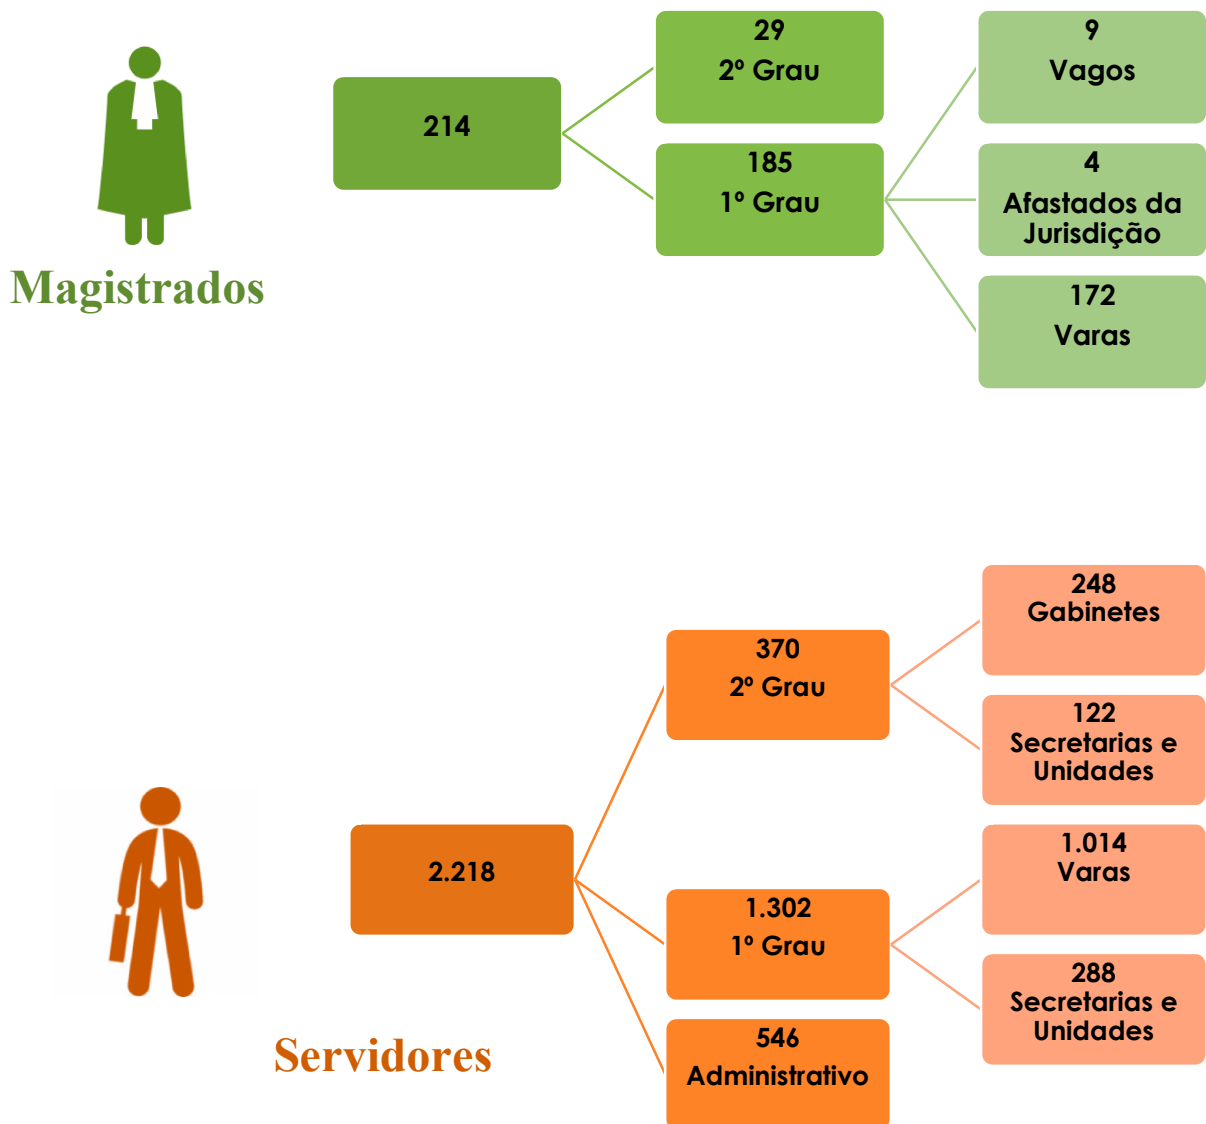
Magistrados

214

29
2º Grau

185
1º Grau

9
Vagos

4
Afastados da Jurisdição

172
Varas

Servidores

2.218

370
2º Grau

1.302
1º Grau

546
Administrativo

248
Gabinetes

122
Secretarias e Unidades

1.014
Varas

288
Secretarias e Unidades